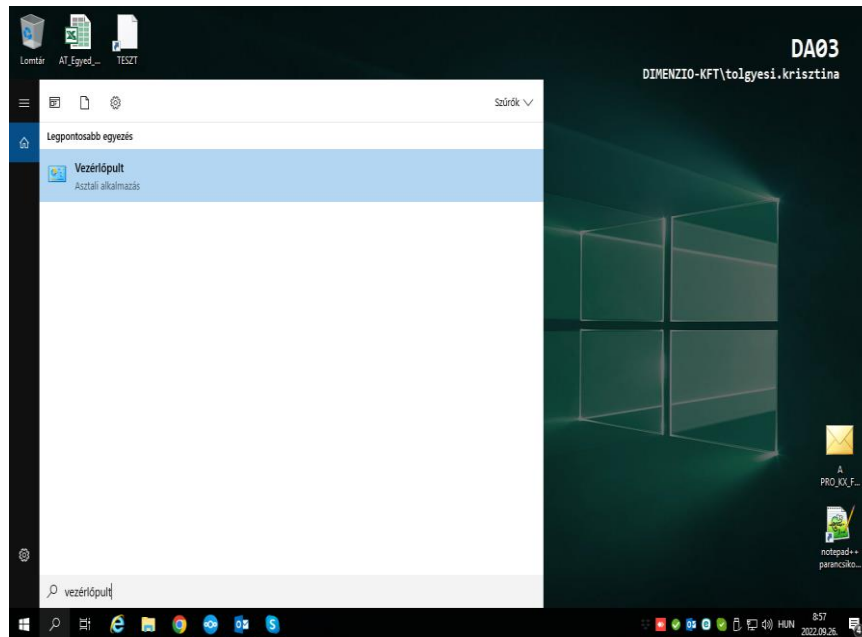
Lomtár AT_Egyed_... TESZT

DA03
DIMENZIO-KFT\tolgyesi.krisztina

Szűrők

Legpontosabb egyezés

Vezérlőpult
Asztali alkalmazás

A PRO_KX_F...

notepad++ parancsiko...

vezérlőpult

HUN 8:57 2022.09.26.